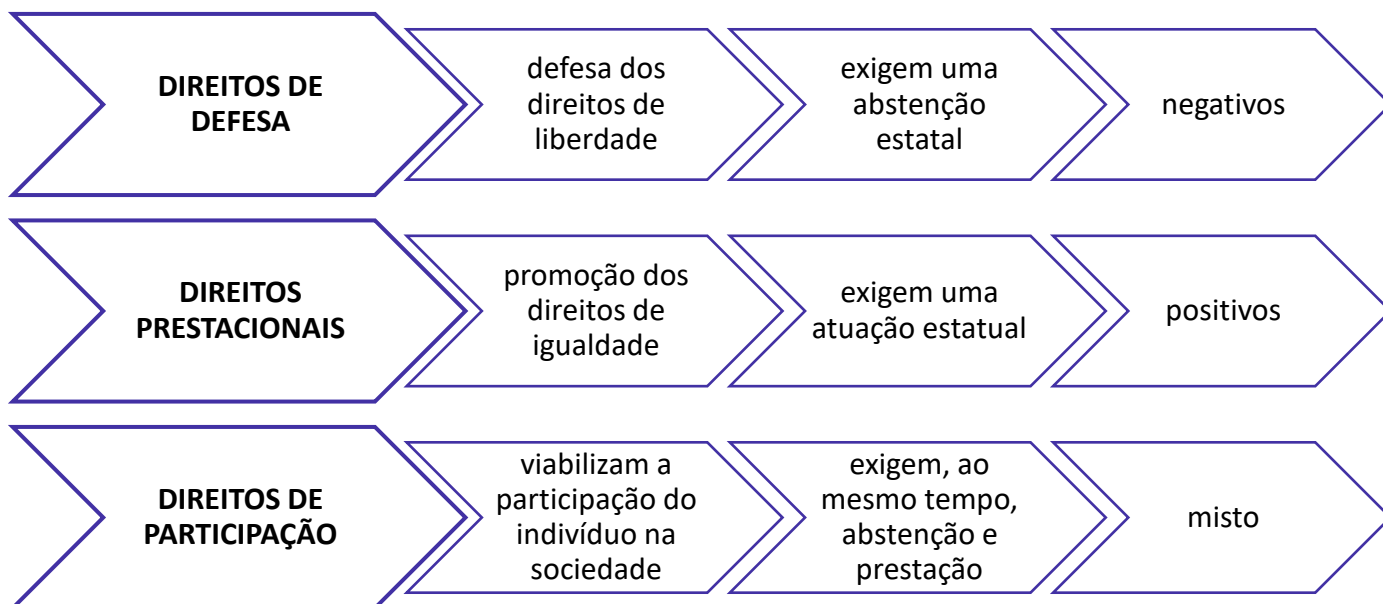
DIREITOS DE DEFESA

defesa dos direitos de liberdade

exigem uma abstenção estatal

negativos

DIREITOS PRESTACIONAIS

promoção dos direitos de igualdade

exigem uma atuação estatual

positivos

DIREITOS DE PARTICIPAÇÃO

viabilizam a participação do indivíduo na sociedade

exigem, ao mesmo tempo, abstenção e prestação

misto